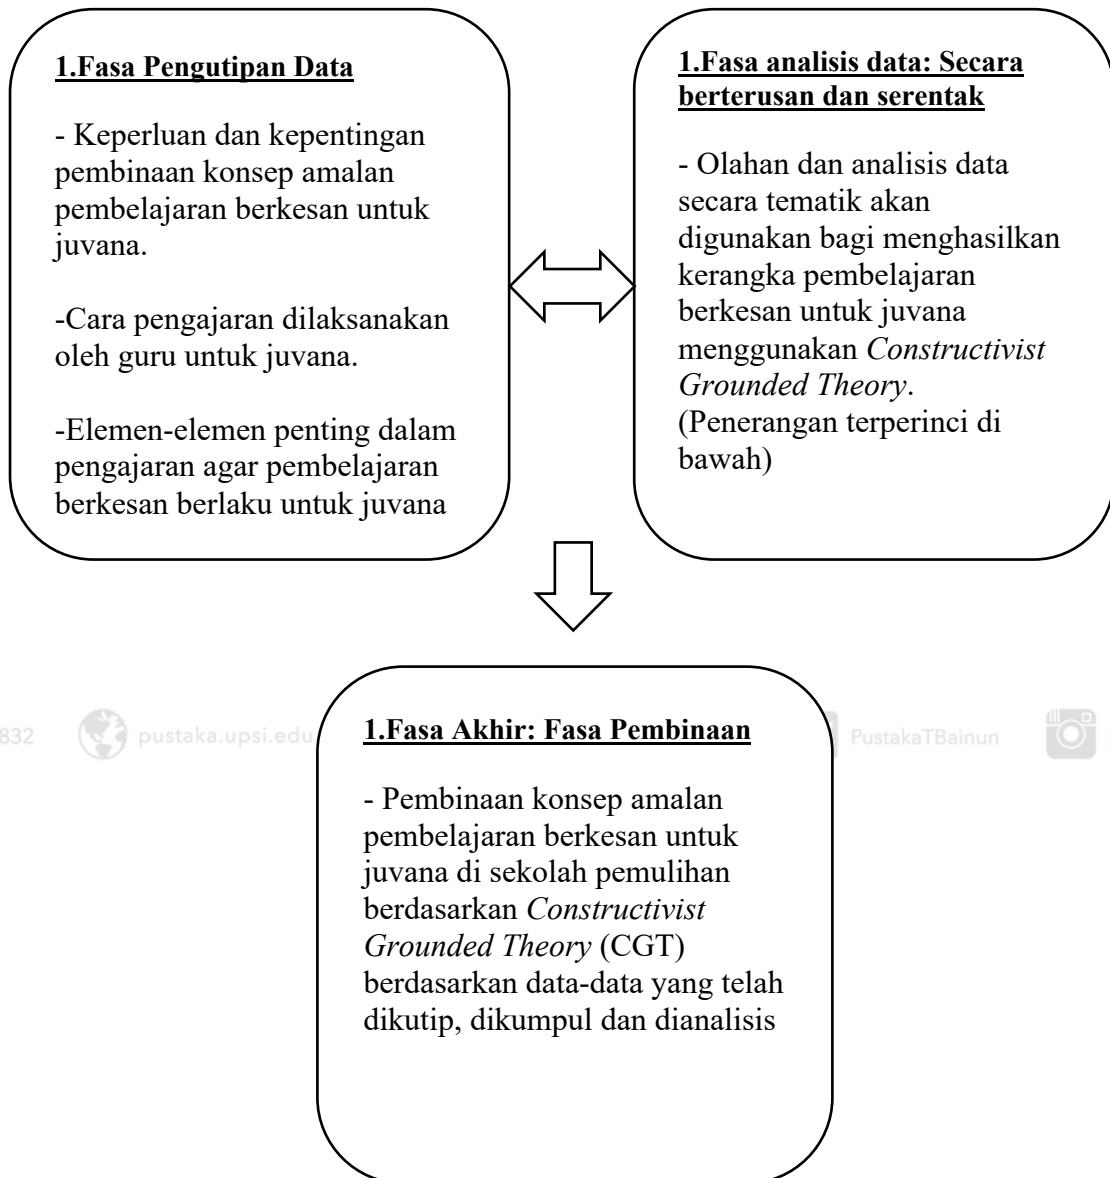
**1.Fasa Pengutipan Data**

- Keperluan dan kepentingan pembinaan konsep amalan pembelajaran berkesan untuk juvana.

-Cara pengajaran dilaksanakan oleh guru untuk juvana.

-Elemen-elemen penting dalam pengajaran agar pembelajaran berkesan berlaku untuk juvana

**1.Fasa analisis data: Secara berterusan dan serentak**

- Olahan dan analisis data secara tematik akan digunakan bagi menghasilkan kerangka pembelajaran berkesan untuk juvana menggunakan *Constructivist Grounded Theory*. (Penerangan terperinci di bawah)

832 pustaka.upsi.edu PustakaTBainun

**1.Fasa Akhir: Fasa Pembinaan**

- Pembinaan konsep amalan pembelajaran berkesan untuk juvana di sekolah pemulihan berdasarkan *Constructivist Grounded Theory* (CGT) berdasarkan data-data yang telah dikutip, dikumpul dan dianalisis